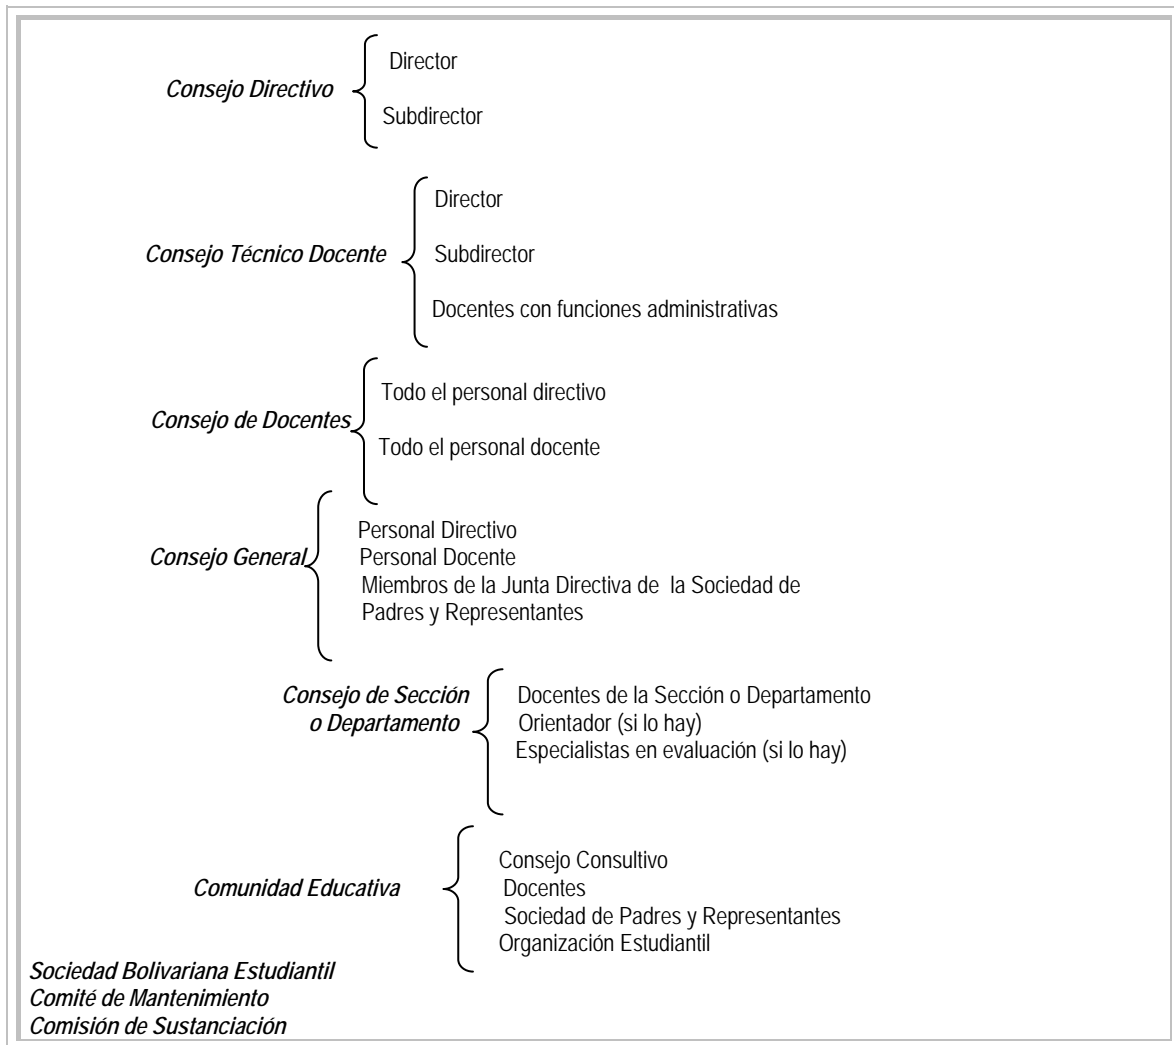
Consejo Directivo
Director
Subdirector

Consejo Técnico Docente
Director
Subdirector
Docentes con funciones administrativas

Consejo de Docentes
Todo el personal directivo
Todo el personal docente

Consejo General
Personal Directivo
Personal Docente
Miembros de la Junta Directiva de la Sociedad de Padres y Representantes

Consejo de Sección o Departamento
Docentes de la Sección o Departamento
Orientador (si lo hay)
Especialistas en evaluación (si lo hay)

Comunidad Educativa
Consejo Consultivo
Docentes
Sociedad de Padres y Representantes
Organización Estudiantil

Sociedad Bolivariana Estudiantil
Comité de Mantenimiento
Comisión de Sustanciación